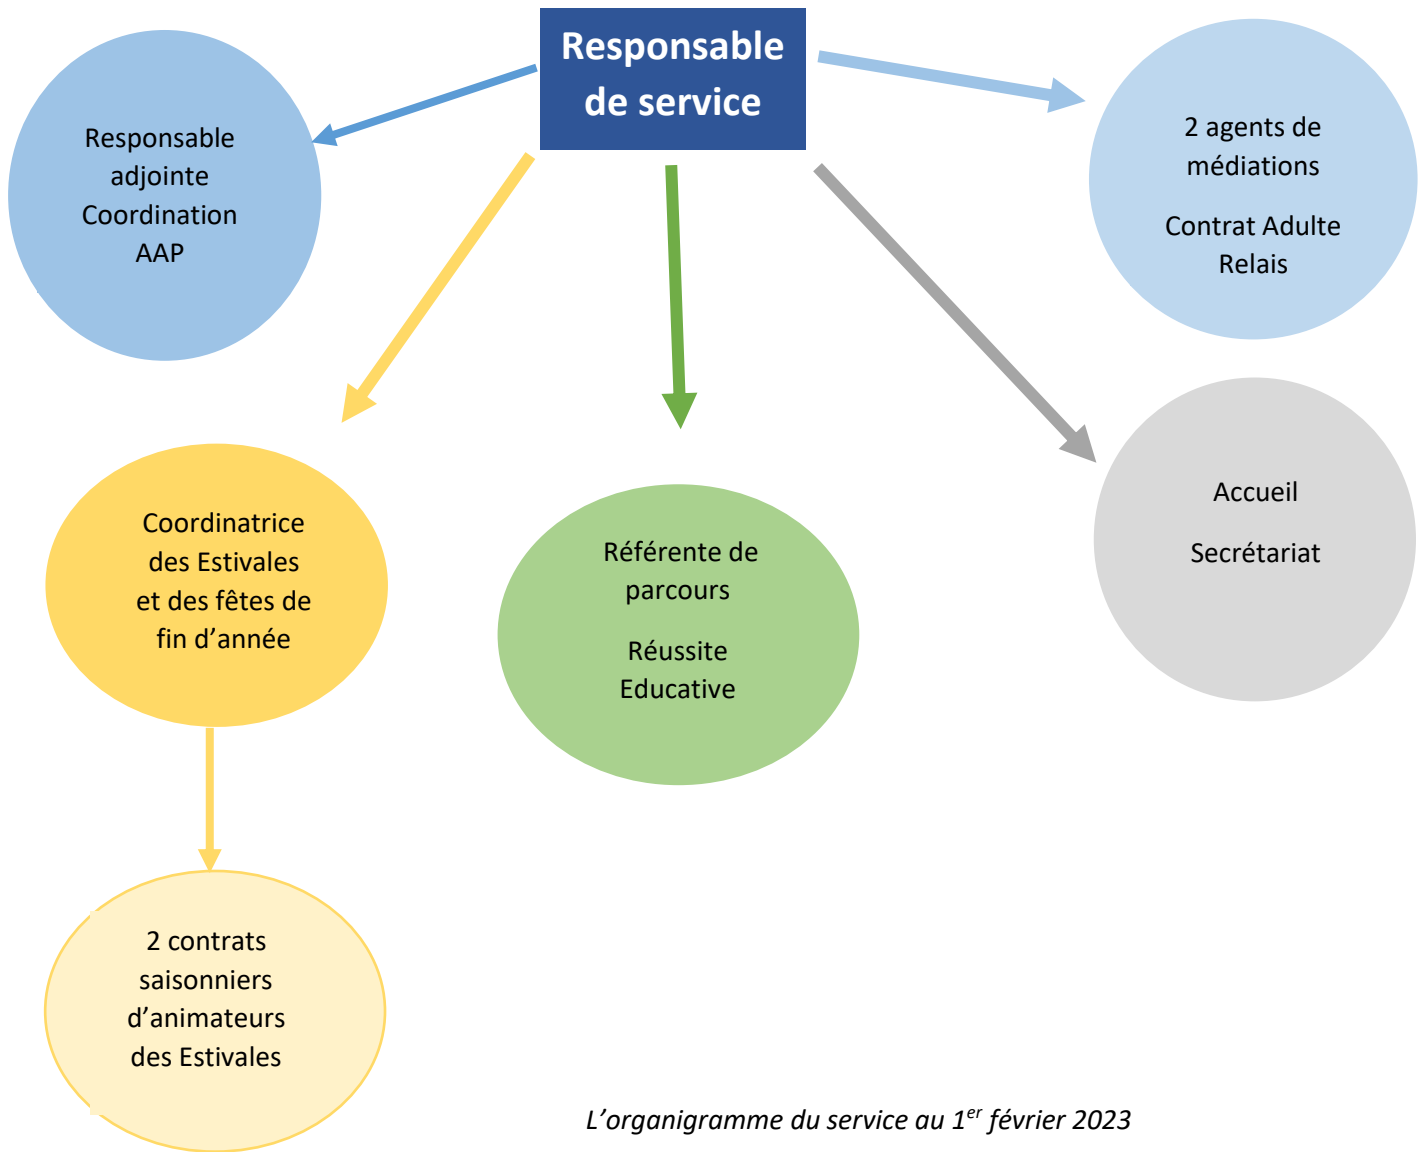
Responsable de service

Responsable adjointe Coordination AAP

2 agents de médiations

Contrat Adulte Relais

Coordinatrice des Estivales et des fêtes de fin d'année

Référente de parcours

Réussite Educative

Accueil

Secrétariat

2 contrats saisonniers d'animateurs des Estivales

*L'organigramme du service au 1$^{er}$ février 2023*